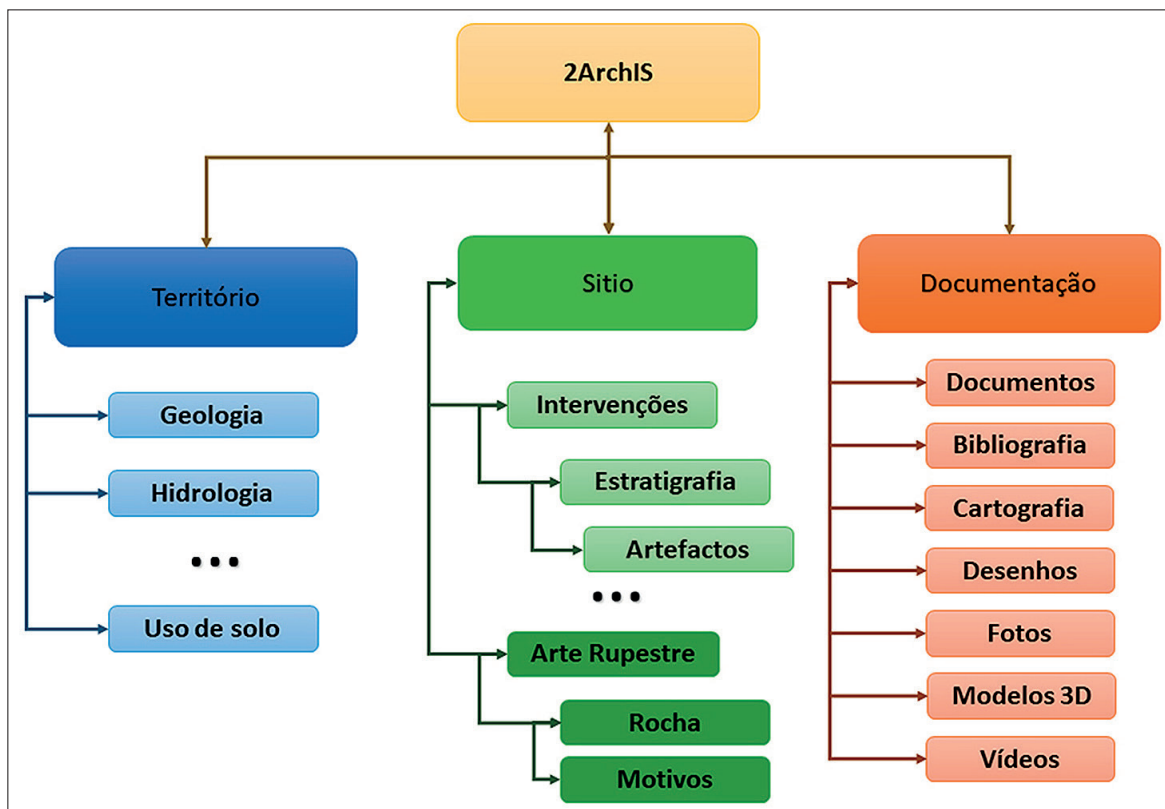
2ArchIS

Território

Geologia

Hidrologia

...

Uso de solo

Sitio

Intervenções

Estratigrafia

Artefactos

...

Arte Rupestre

Rocha

Motivos

Documentação

Documentos

Bibliografia

Cartografia

Desenhos

Fotos

Modelos 3D

Vídeos